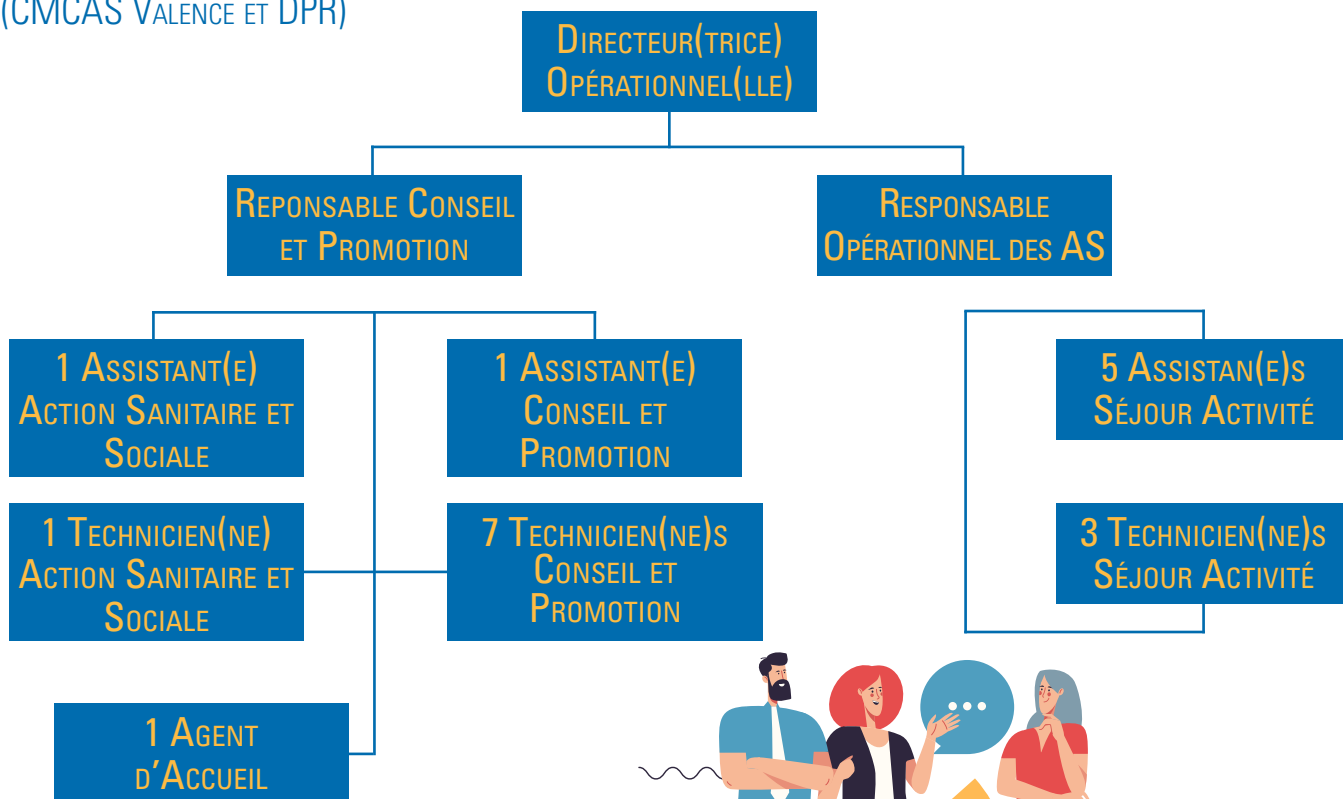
(CMCAS Valence et DPR)

Directeur(trice) Opérationnel(lle)

Reponsable Conseil et Promotion

Responsable Opérationnel des AS

1 Assistant(e) Action Sanitaire et Sociale

1 Assistant(e) Conseil et Promotion

5 Assistan(e)s Séjour Activité

1 Technicien(ne) Action Sanitaire et Sociale

7 Technicien(ne)s Conseil et Promotion

3 Technicien(ne)s Séjour Activité

1 Agent d'Accueil